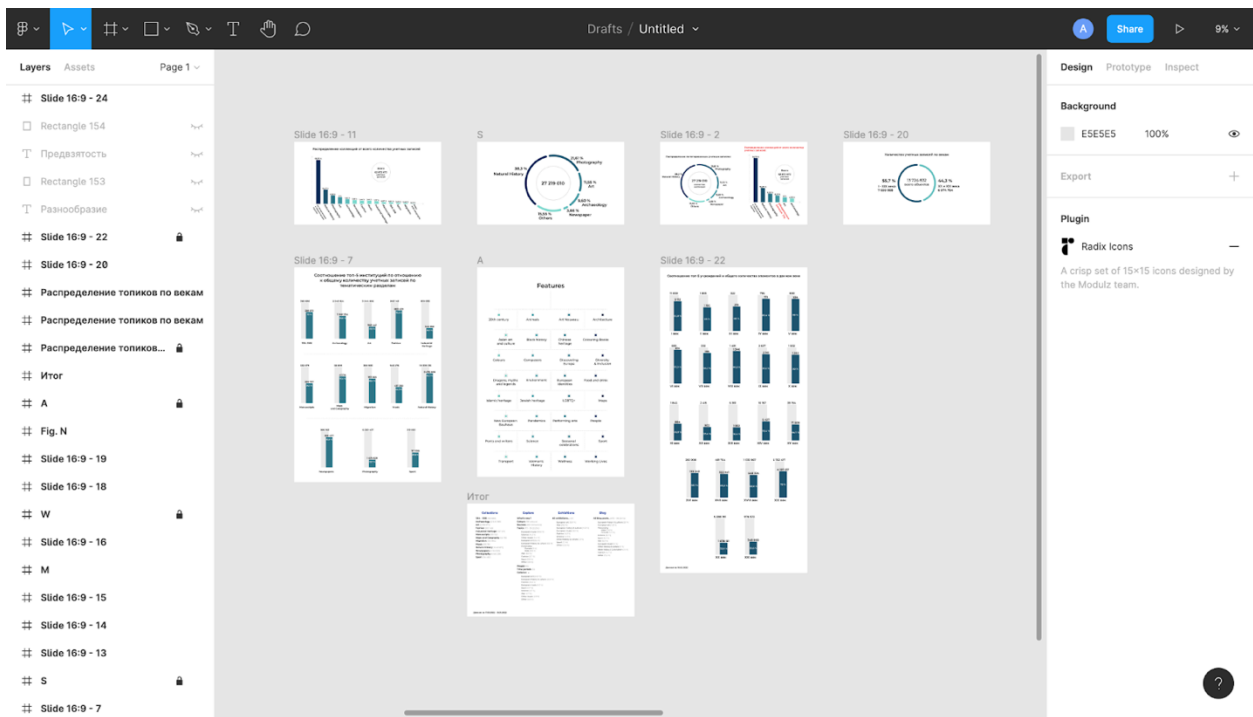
Drafts / Untitled

Share

9%

Layers Assets

Page 1

Slide 16:9 - 24

Rectangle 154

Предвзятость

Rectangle 153

Разнообразие

Slide 16:9 - 22

Slide 16:9 - 20

Распределение топиков по векам

Распределение топиков по векам

Распределение топиков...

Итог

A

Fig. N

Slide 16:9 - 19

Slide 16:9 - 18

W

Slide 16:9 - 16

M

Slide 16:9 - 15

Slide 16:9 - 14

Slide 16:9 - 13

S

Slide 16:9 - 7

Slide 16:9 - 11

S

Slide 16:9 - 2

Slide 16:9 - 20

Natural History

Photography

27 219 013

Art

Archaeology

Newspaper

Others

Slide 16:9 - 7

A

Slide 16:9 - 22

Features

Итог

Design Prototype Inspect

Background

E5E5E5 100%

Export

Plugin

Radix Icons

A crisp set of 15×15 icons designed by the Modulz team.

?